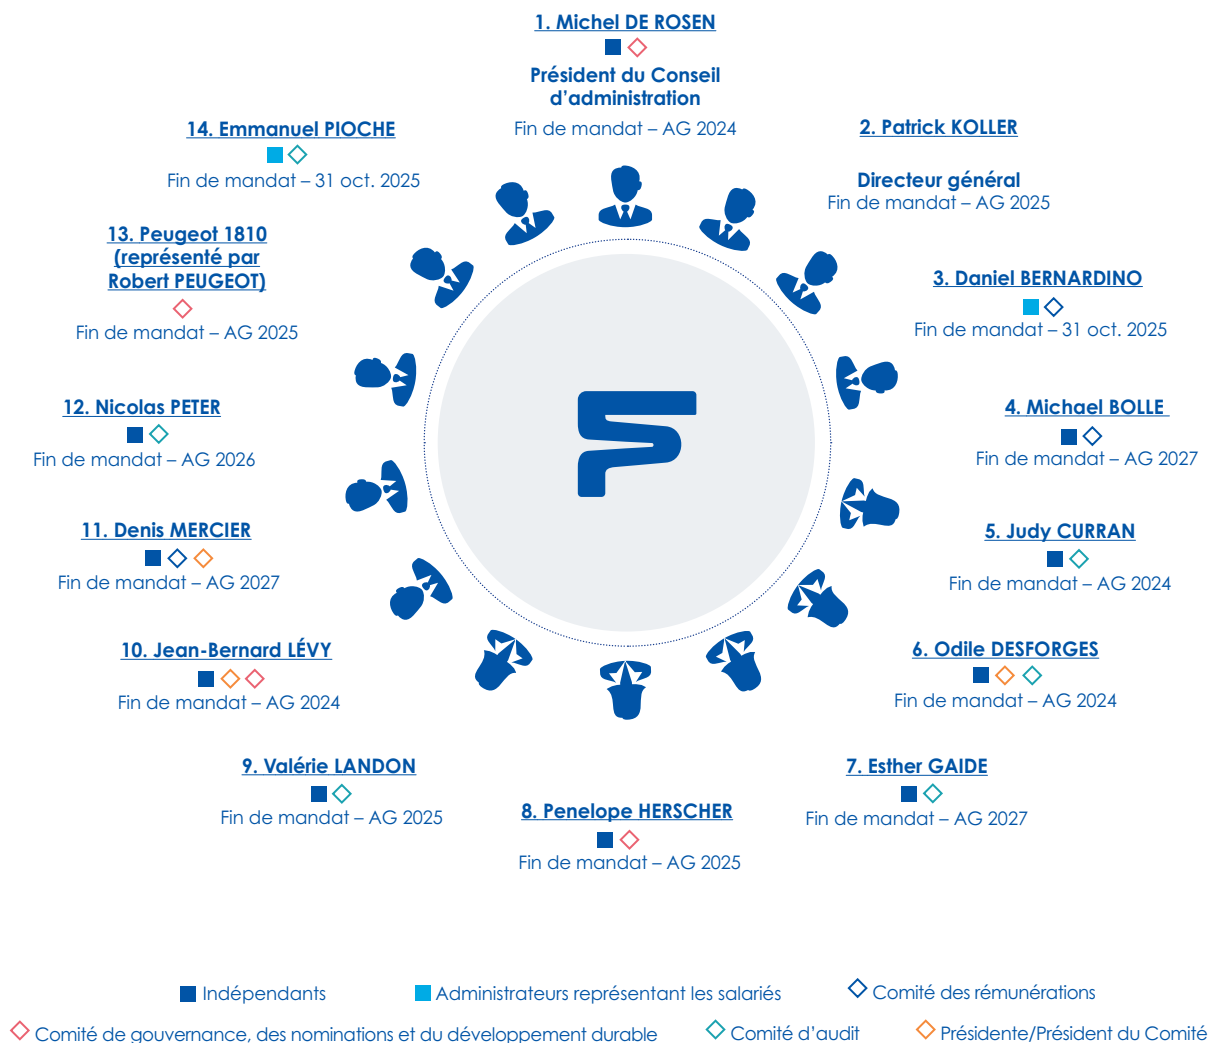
1. Michel DE ROSEN
Président du Conseil d'administration
Fin de mandat – AG 2024

14. Emmanuel PIOCHE
Fin de mandat – 31 oct. 2025

2. Patrick KOLLER
Directeur général
Fin de mandat – AG 2025

13. Peugeot 1810 (représenté par Robert PEUGEOT)
Fin de mandat – AG 2025

3. Daniel BERNARDINO
Fin de mandat – 31 oct. 2025

12. Nicolas PETER
Fin de mandat – AG 2026

4. Michael BOLLE
Fin de mandat – AG 2027

11. Denis MERCIER
Fin de mandat – AG 2027

5. Judy CURRAN
Fin de mandat – AG 2024

10. Jean-Bernard LÉVY
Fin de mandat – AG 2024

6. Odile DESFORGES
Fin de mandat – AG 2024

9. Valérie LANDON
Fin de mandat – AG 2025

7. Esther GAIDE
Fin de mandat – AG 2027

8. Penelope HERSCHER
Fin de mandat – AG 2025

Indépendants
Administrateurs représentant les salariés
Comité des rémunérations
Comité de gouvernance, des nominations et du développement durable
Comité d'audit
Présidente/Président du Comité